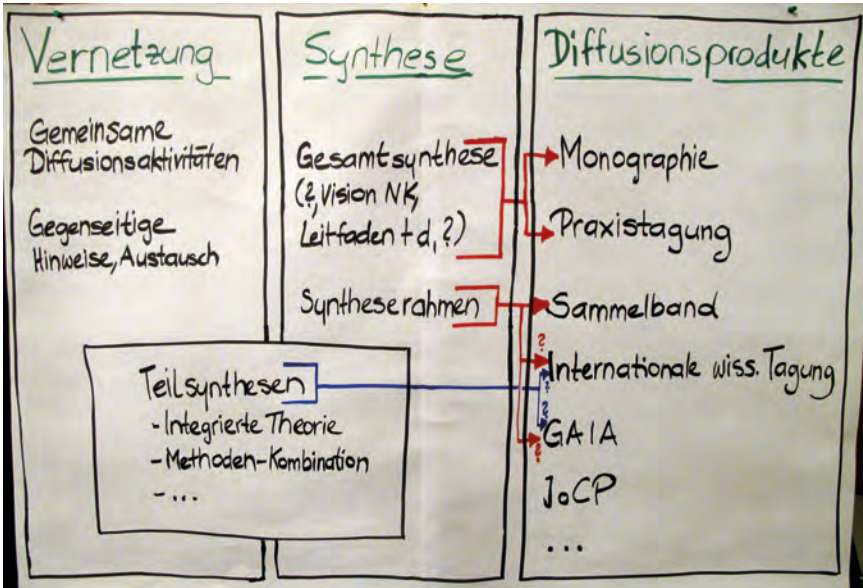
Vernetzung

Gemeinsame Diffusionsaktivitäten

Gegenseitige Hinweise, Austausch

Synthese

Gesamtsynthese (?, Vision NK, Leitfaden td, ?)

Syntheserahmen

Teilsynthesen
- Integrierte Theorie
- Methoden-Kombination
- ...

Diffusionsprodukte

Monographie

Praxistagung

Sammelband

?

Internationale wiss. Tagung

?

?

GAIA

?

JoCP

...